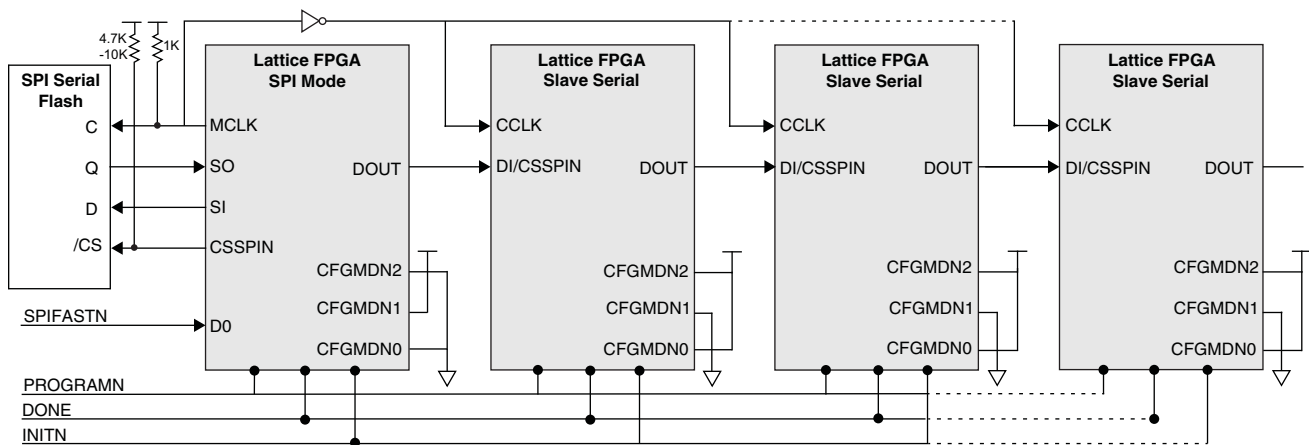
4.7K
-10K
1K

SPI Serial Flash
C
Q
D
/CS

Lattice FPGA
SPI Mode
MCLK
SO
SI
CSSPIN
D0
DOUT
CFGMDN2
CFGMDN1
CFGMDN0

Lattice FPGA
Slave Serial
CCLK
DI/CSSPIN
DOUT
CFGMDN2
CFGMDN1
CFGMDN0

Lattice FPGA
Slave Serial
CCLK
DI/CSSPIN
DOUT
CFGMDN2
CFGMDN1
CFGMDN0

Lattice FPGA
Slave Serial
CCLK
DI/CSSPIN
DOUT
CFGMDN2
CFGMDN1
CFGMDN0

SPIFASTN
PROGRAMN
DONE
INITN